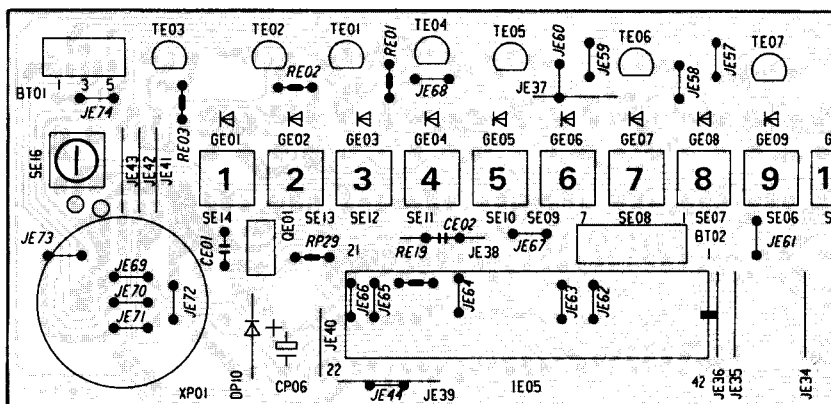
TE03 TE02 TE01 RE01 TE04 TE05 JE60 TE06 TE07
BT01 1 3 5 JE74 RE02 JE68 JE37 JE59 JE58 JE57
RE03
GE01 GE02 GE03 GE04 GE05 GE06 GE07 GE08 GE09
SE16 JE43 JE42 JE41
1 2 3 4 5 6 7 8 9
SE14 QE01 SE13 SE12 SE11 SE10 SE09 7 SE08 1 SE07 SE06
JE73 CE01 RP29 21 RE19 CE02 JE38 JE67 BT02 JE61
JE69 JE70 JE71 JE72
JE66 JE65 JE64 JE63 JE62
JE40
DP10 CP06 22
XP01 JE44 JE39 IE05 42 JE36 JE35 JE34